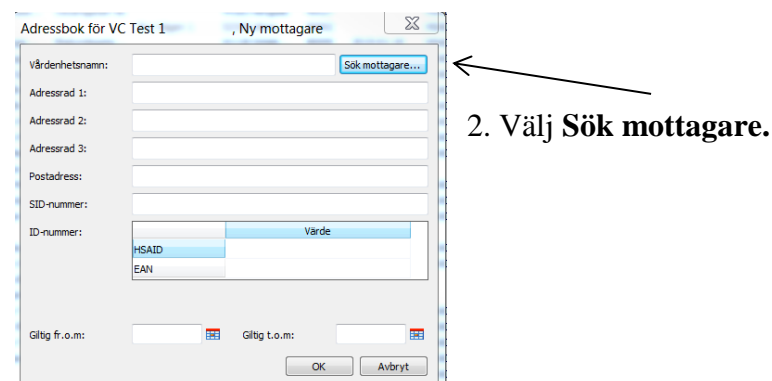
Adressbok för VC Test 1 , Ny mottagare

Vårdenhetsnamn:

Sök mottagare...

Adressrad 1:

Adressrad 2:

Adressrad 3:

Postadress:

SID-nummer:

ID-nummer:

| | Värde |
|---|---|
| HSAID | |
| EAN | |

Giltig fr.o.m:

Giltig t.o.m:

OK

Avbryt

2. Välj **Sök mottagare.**